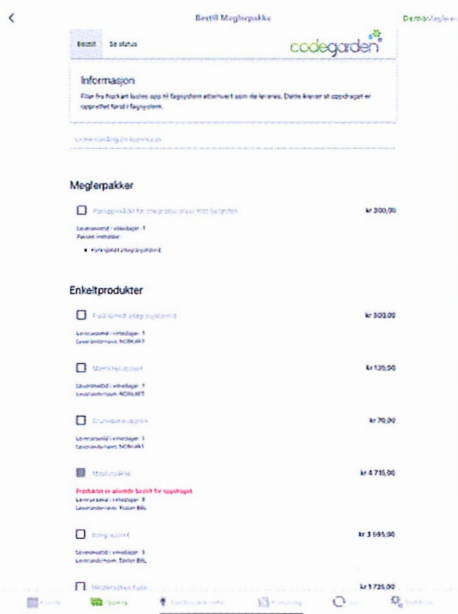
<

Bestill Meglerpakke

DemoMegler

Bestill Se status

codegarden

Informasjon

Filer fra Norkart lastes opp til fagsystem etterhvert som de leveres. Dette krever at oppdraget er opprettet først i fagsystem.

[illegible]

Meglerpakker

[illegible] kr 300,00

Leveransetid i virkedager: 1
Pakken inneholder:

• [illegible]

Enkeltprodukter

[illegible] kr 300,00

Leveransetid i virkedager: 1
Leverandørnavn: NORKART

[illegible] kr 125,00

Leveransetid i virkedager: 1
Leverandørnavn: NORKART

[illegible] kr 70,00

Leveransetid i virkedager: 1
Leverandørnavn: NORKART

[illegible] kr 4 715,00

Produktet er allerede bestilt for oppdraget
Leveransetid i virkedager: 3
Leverandørnavn: Tinler BIL

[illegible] kr 3 595,00

Leveransetid i virkedager: 3
Leverandørnavn: Tinler BIL

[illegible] kr 1 725,00

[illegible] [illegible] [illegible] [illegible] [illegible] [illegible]